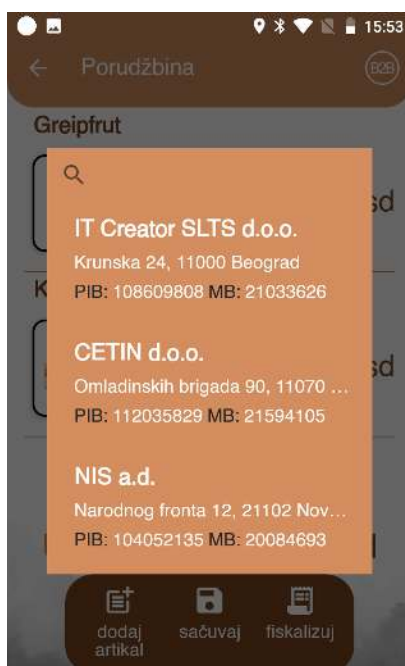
15:53

Porudžbina

B2B

Greipfrut

sd

K

sd

IT Creator SLTS d.o.o.
Krunska 24, 11000 Beograd
PIB: 108609808 MB: 21033626

CETIN d.o.o.
Omladinskih brigada 90, 11070 …
PIB: 112035829 MB: 21594105

NIS a.d.
Narodnog fronta 12, 21102 Nov…
PIB: 104052135 MB: 20084693

dodaj artikal

sačuvaj

fiskalizuj